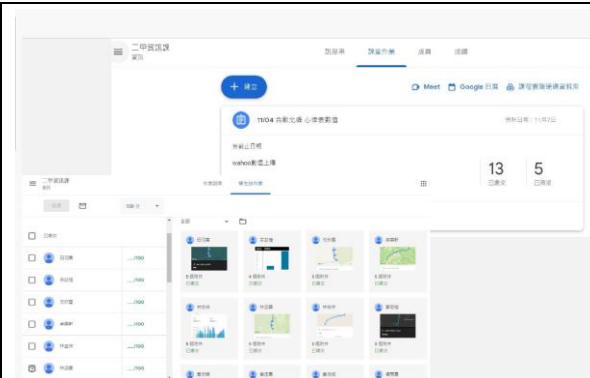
二甲資訊課
資訊

訊息串
課堂作業
成員
成績

+ 建立

Meet
Google 日曆
課程雲端硬碟資料夾

11/04 自動文件 心得表觀看

期限日期：11月2日

教師已指派

wahoo數據上傳

13
已繳交

5
已指派

二甲資訊課
資訊

作業說明
學生的作業

退回
100 分

全部

已繳交

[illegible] /100
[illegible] /100
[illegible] /100
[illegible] /100
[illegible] /100
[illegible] /100

已繳交
已繳交
已繳交
已繳交
已繳交
已繳交
已繳交
已繳交